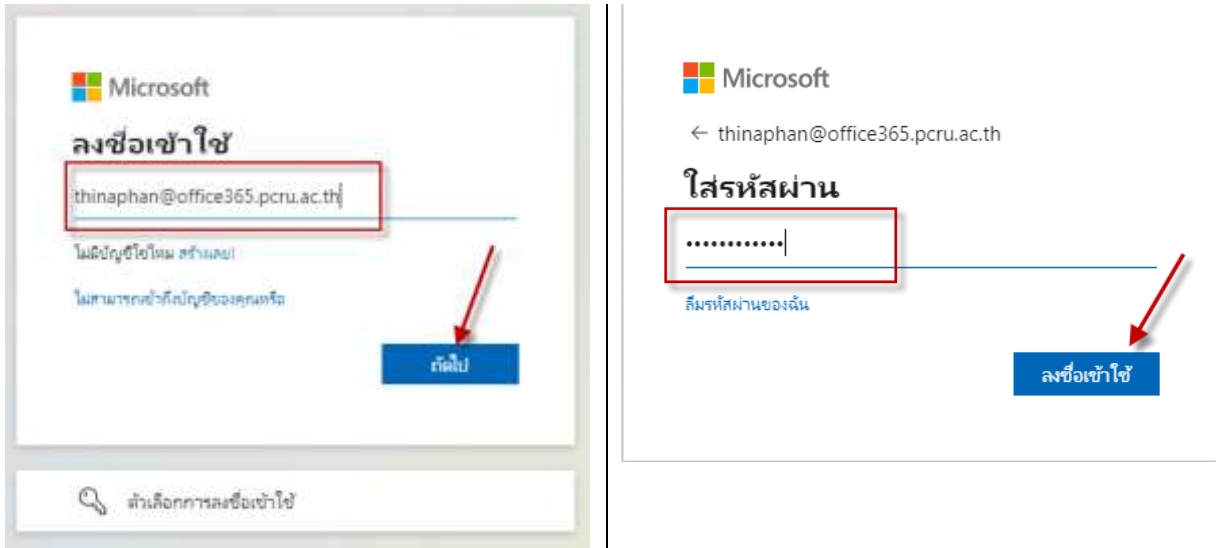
Microsoft

ลงชื่อเข้าใช้

thinaphan@office365.pcru.ac.th

ไม่มีบัญชีใช่ไหม สร้างเลย!

ไม่สามารถเข้าถึงบัญชีของคุณหรือ

ถัดไป

ตัวเลือกการลงชื่อเข้าใช้

Microsoft

← thinaphan@office365.pcru.ac.th

ใส่รหัสผ่าน

•••••••••••

ลืมรหัสผ่านของฉัน

ลงชื่อเข้าใช้